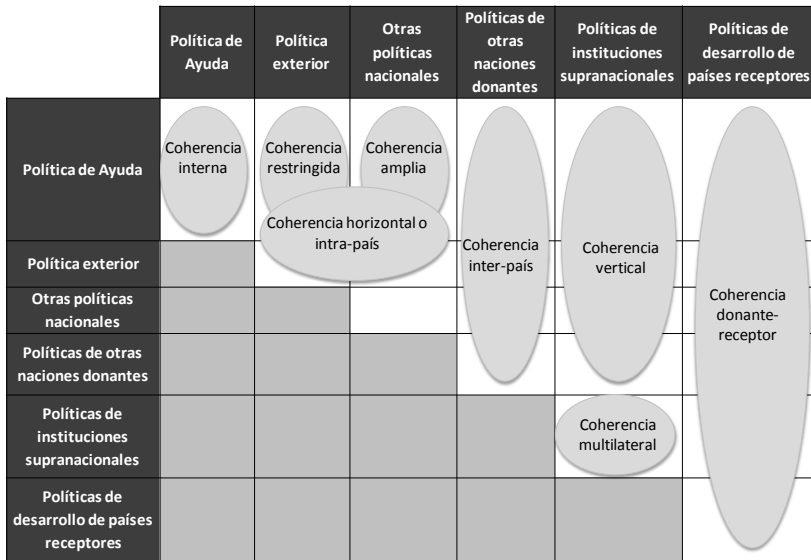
| | Política de Ayuda | Política exterior | Otras políticas nacionales | Políticas de otras naciones donantes | Políticas de instituciones supranacionales | Políticas de desarrollo de países receptores |
|---|---|---|---|---|---|---|
| Política de Ayuda | Coherencia interna | Coherencia restringida | Coherencia amplia | | | |
| Política exterior | | | | | | |
| Otras políticas nacionales | | | | | | |
| Políticas de otras naciones donantes | | | | | | |
| Políticas de instituciones supranacionales | | | | | Coherencia multilateral | |
| Políticas de desarrollo de países receptores | | | | | | |

Coherencia horizontal o intra-país

Coherencia inter-país

Coherencia vertical

Coherencia donante-receptor